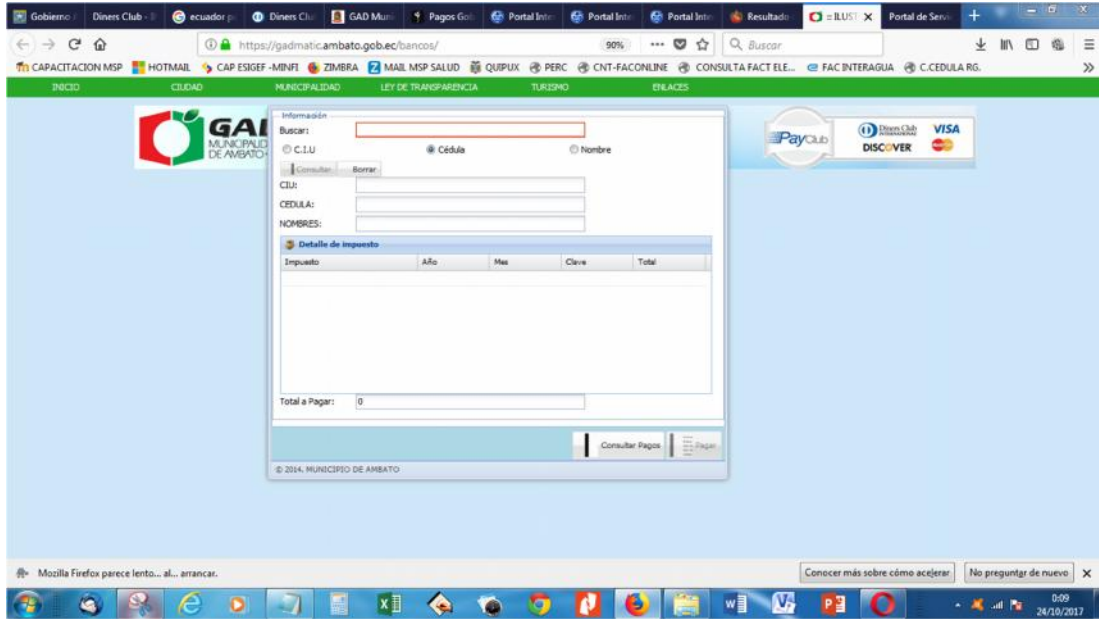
Gobierno | Diners Club | ecuador | Diners Clu | GAD Muni | Pagos Gob | Portal Inte | Portal Inte | Portal Inte | Resultado | ILUST | Portal de Servi

https://gadmatic.ambato.gob.ec/bancos/ 90% Buscar

CAPACITACION MSP HOTMAIL CAP ESIGEF -MINFI ZIMBRA MAIL MSP SALUD QUIPUX PERC CNT-FACONLINE CONSULTA FACT ELE... FAC INTERAGUA C.CEDULA RG.

INICIO CIUDAD MUNICIPALIDAD LEY DE TRANSPARENCIA TURISMO ENLACES

GAD MUNICIPALIDAD DE AMBATO

PayClub Diners Club INTERNATIONAL VISA DISCOVER

Información
Buscar:
C.I.U Cédula Nombre
Consultar Borrar
CIU:
CEDULA:
NOMBRES:

Detalle de impuesto

| Impuesto | Año | Mes | Clave | Total |
|---|---|---|---|---|

Total a Pagar: 0

Consultar Pagos Pagar

© 2014. MUNICIPIO DE AMBATO

Mozilla Firefox parece lento... al... arrancar.
Conocer más sobre cómo acelerar No preguntar de nuevo

0:09
24/10/2017